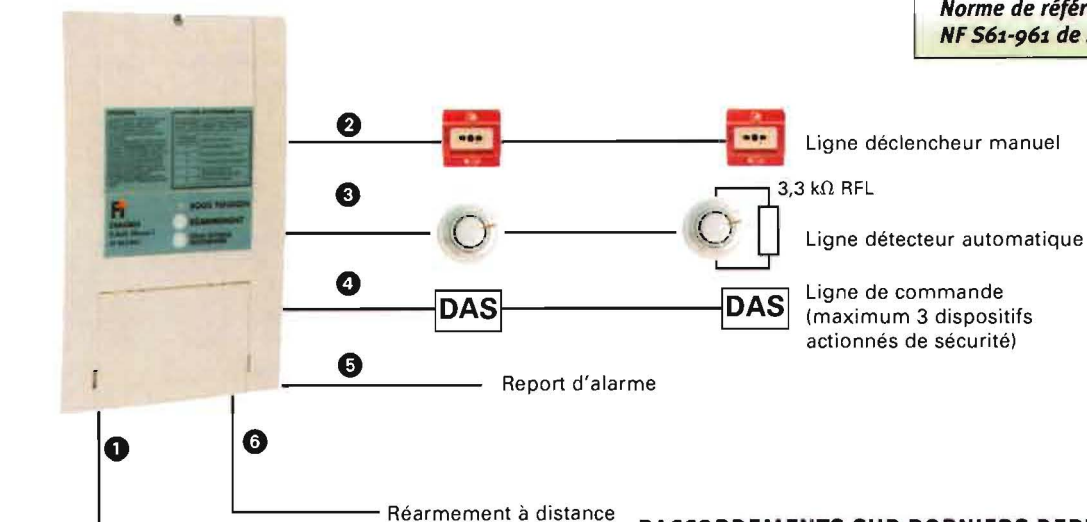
Norme de référ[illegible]
NF S61-961 de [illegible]

❷

Ligne déclencheur manuel

❸

3,3 kΩ RFL

Ligne détecteur automatique

❹

DAS

DAS

Ligne de commande (maximum 3 dispositifs actionnés de sécurité)

❺

Report d'alarme

❶

❻

Réarmement à distance

RACCORDEMENTS SUR BORNIERS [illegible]